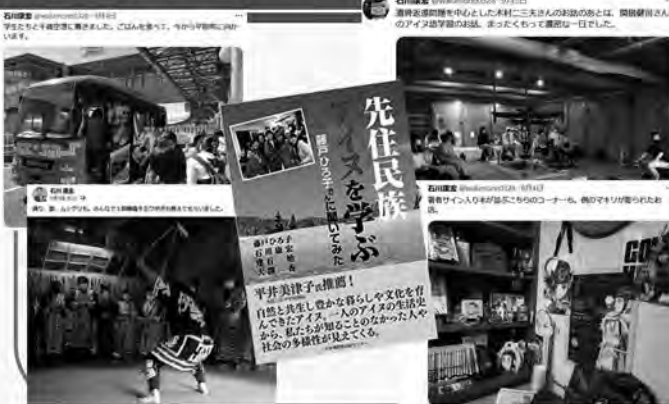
石川康宏 @walkinned1128 · 9月6日
学生たちと平取空港に集合しました。ごはんを食べて、今から平取町に向かいます。

石川康宏 @walkinned1128 · 9月6日
道井英雄館を中心とした木村二三夫さんのお話のあとは、関根健司さんのアイヌ語学習のお話。まったくもって濃密な一日でした。

石川康宏
続き、舞。ムックリも。みんなで1時間弱ずつやれたあと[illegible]

石川康宏 @walkinned1128 · 9月6日
著者サイン入りの本が並ぶこちらのコーナーも。側のマキリが飾られたお店。

先住民族アイヌを学ぶ
瀬戸ひろ子に聞いてみた
瀬戸ひろ子
石川康宏
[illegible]
大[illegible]

平井美津子さん推薦!
自然と共生し豊かな暮らしや文化を育んできたアイヌ。一人一人のアイヌの生活史から、私たちが知ることのなかった人や社会の多様性が見えてくる。